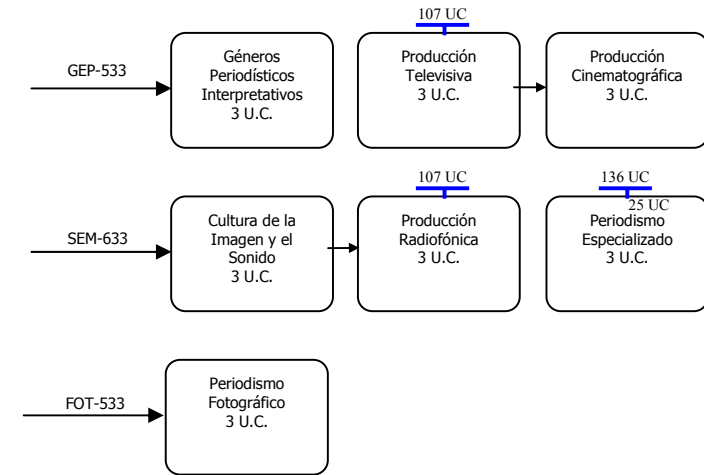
GEP-533

Géneros Periodísticos Interpretativos 3 U.C.

107 UC

Producción Televisiva 3 U.C.

Producción Cinematográfica 3 U.C.

SEM-633

Cultura de la Imagen y el Sonido 3 U.C.

107 UC

Producción Radiofónica 3 U.C.

136 UC

25 UC

Periodismo Especializado 3 U.C.

FOT-533

Periodismo Fotográfico 3 U.C.